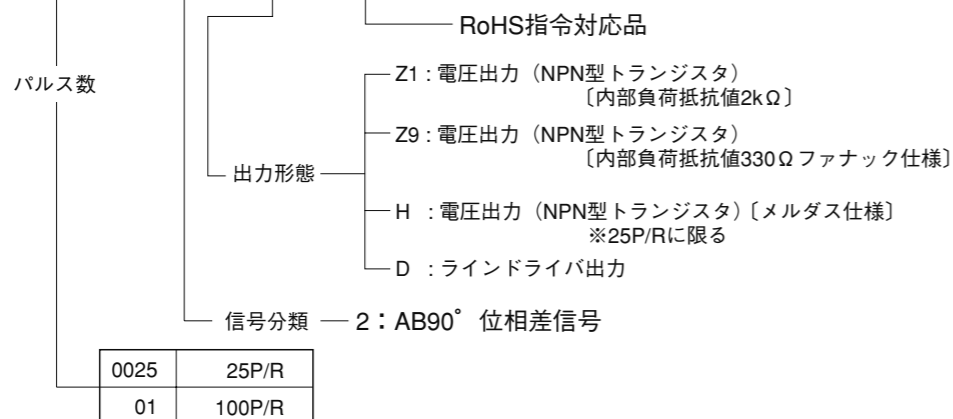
RoHS指令対応品

パルス数

Z1 : 電圧出力（NPN型トランジスタ）〔内部負荷抵抗値2kΩ〕

Z9 : 電圧出力（NPN型トランジスタ）〔内部負荷抵抗値330Ω ファナック仕様〕

出力形態

H : 電圧出力（NPN型トランジスタ）〔メルダス仕様〕 ※25P/Rに限る

D : ラインドライバ出力

信号分類 2：AB90゜位相差信号

| 0025 | 25P/R |
|---|---|
| 01 | 100P/R |